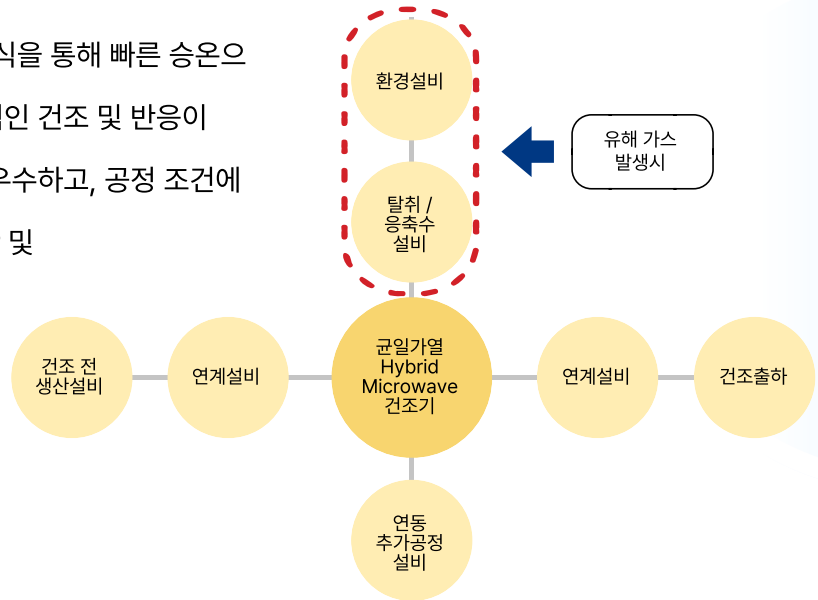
식을 통해 빠른 승온으
인 건조 및 반응이
우수하고, 공정 조건에
및

환경설비

탈취 / 응축수 설비

유해 가스 발생시

건조 전 생산설비

연계설비

균일가열 Hybrid Microwave 건조기

연계설비

건조출하

연동 추가공정 설비